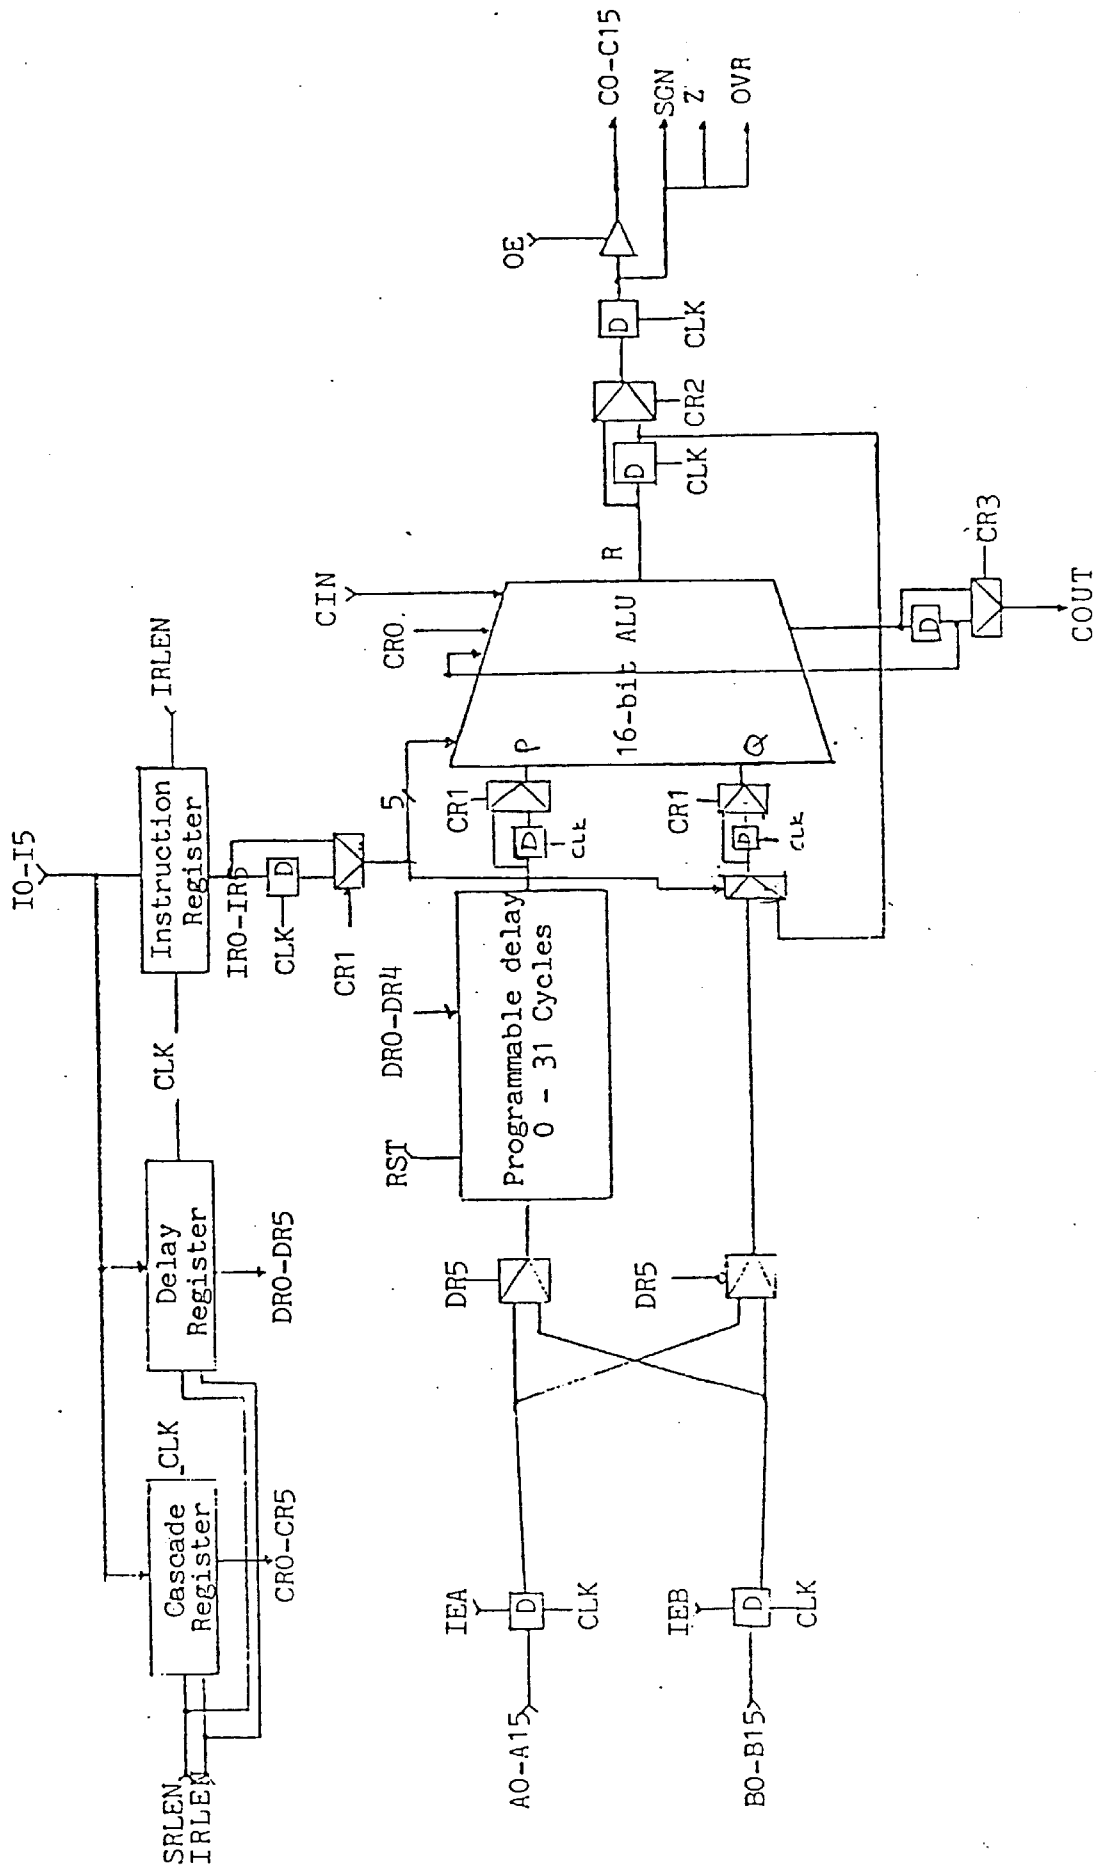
I0-I5

Instruction Register

IRLEN

IR0-IR5

CLK

D

CR1

CLK

Delay Register

DR0-DR5

Cascade Register

CLK

CR0-CR5

SRLEN
IRLEN

5

Programmable delay
0 - 31 Cycles

DR0-DR4

RST

CIN

CR0

16-bit ALU

P

Q

R

CR1

D

CLK

CR1

D

CLK

D

CLK

CR2

D

CLK

OE

C0-C15

SGN

Z

OVR

CR3

D

COUT

DR5

DR5

IEA

D

CLK

A0-A15

IEB

D

CLK

B0-B15